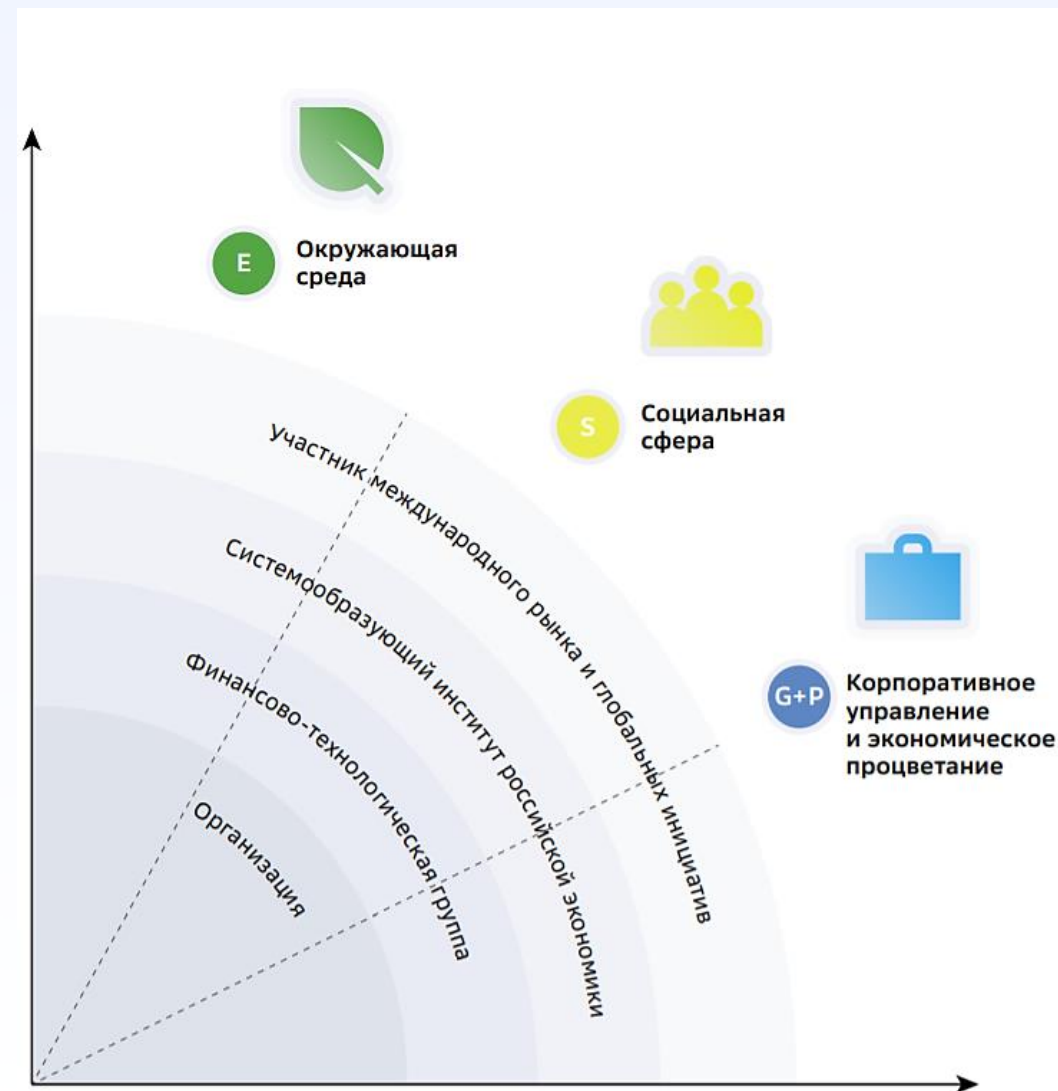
E
Окружающая среда

S
Социальная сфера

G+P
Корпоративное управление и экономическое процветание

Участник международного рынка и глобальных инициатив

Системообразующий институт российской экономики

Финансово-технологическая группа

Организация